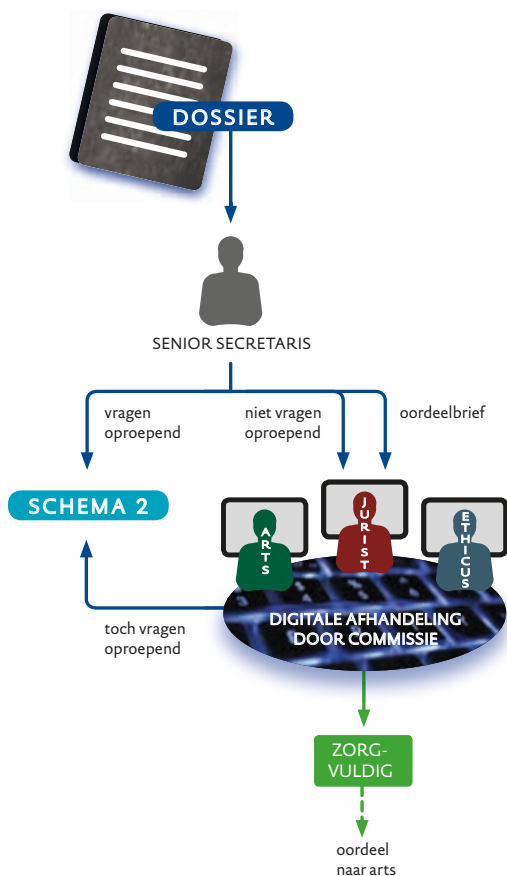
DOSSIER

SENIOR SECRETARIS

vragen oproepend

niet vragen oproepend

oordeelbrief

SCHEMA 2

A R T S

J U R I S T

E T H I C U S

toch vragen oproepend

DIGITALE AFHANDELING DOOR COMMISSIE

ZORG-VULDIG

oordeel naar arts